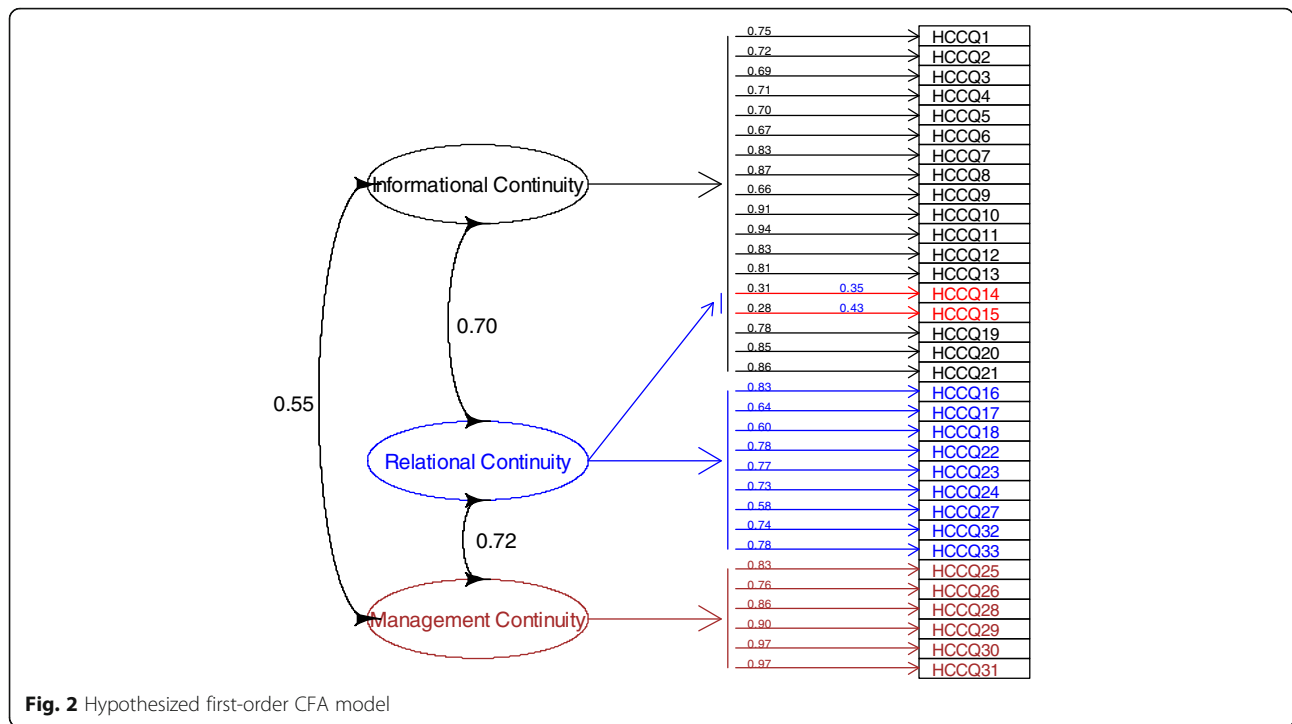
Informational Continuity

Relational Continuity

Management Continuity

0.70

0.55

0.72

0.75 HCCQ1
0.72 HCCQ2
0.69 HCCQ3
0.71 HCCQ4
0.70 HCCQ5
0.67 HCCQ6
0.83 HCCQ7
0.87 HCCQ8
0.66 HCCQ9
0.91 HCCQ10
0.94 HCCQ11
0.83 HCCQ12
0.81 HCCQ13
0.31 0.35 HCCQ14
0.28 0.43 HCCQ15
0.78 HCCQ19
0.85 HCCQ20
0.86 HCCQ21
0.83 HCCQ16
0.64 HCCQ17
0.60 HCCQ18
0.78 HCCQ22
0.77 HCCQ23
0.73 HCCQ24
0.58 HCCQ27
0.74 HCCQ32
0.78 HCCQ33
0.83 HCCQ25
0.76 HCCQ26
0.86 HCCQ28
0.90 HCCQ29
0.97 HCCQ30
0.97 HCCQ31

Fig. 2 Hypothesized first-order CFA model